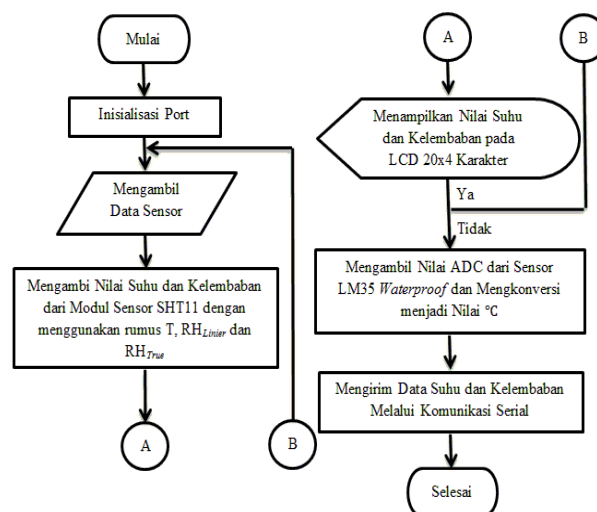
Mulai

Inisialisasi Port

Mengambil Data Sensor

Mengambi Nilai Suhu dan Kelembaban dari Modul Sensor SHT11 dengan menggunakan rumus T, RH$_{Linier}$ dan RH$_{True}$

A

B

A

B

Menampilkan Nilai Suhu dan Kelembaban pada LCD 20x4 Karakter

Ya

Tidak

Mengambil Nilai ADC dari Sensor LM35 *Waterproof* dan Mengkonversi menjadi Nilai °C

Mengirim Data Suhu dan Kelembaban Melalui Komunikasi Serial

Selesai